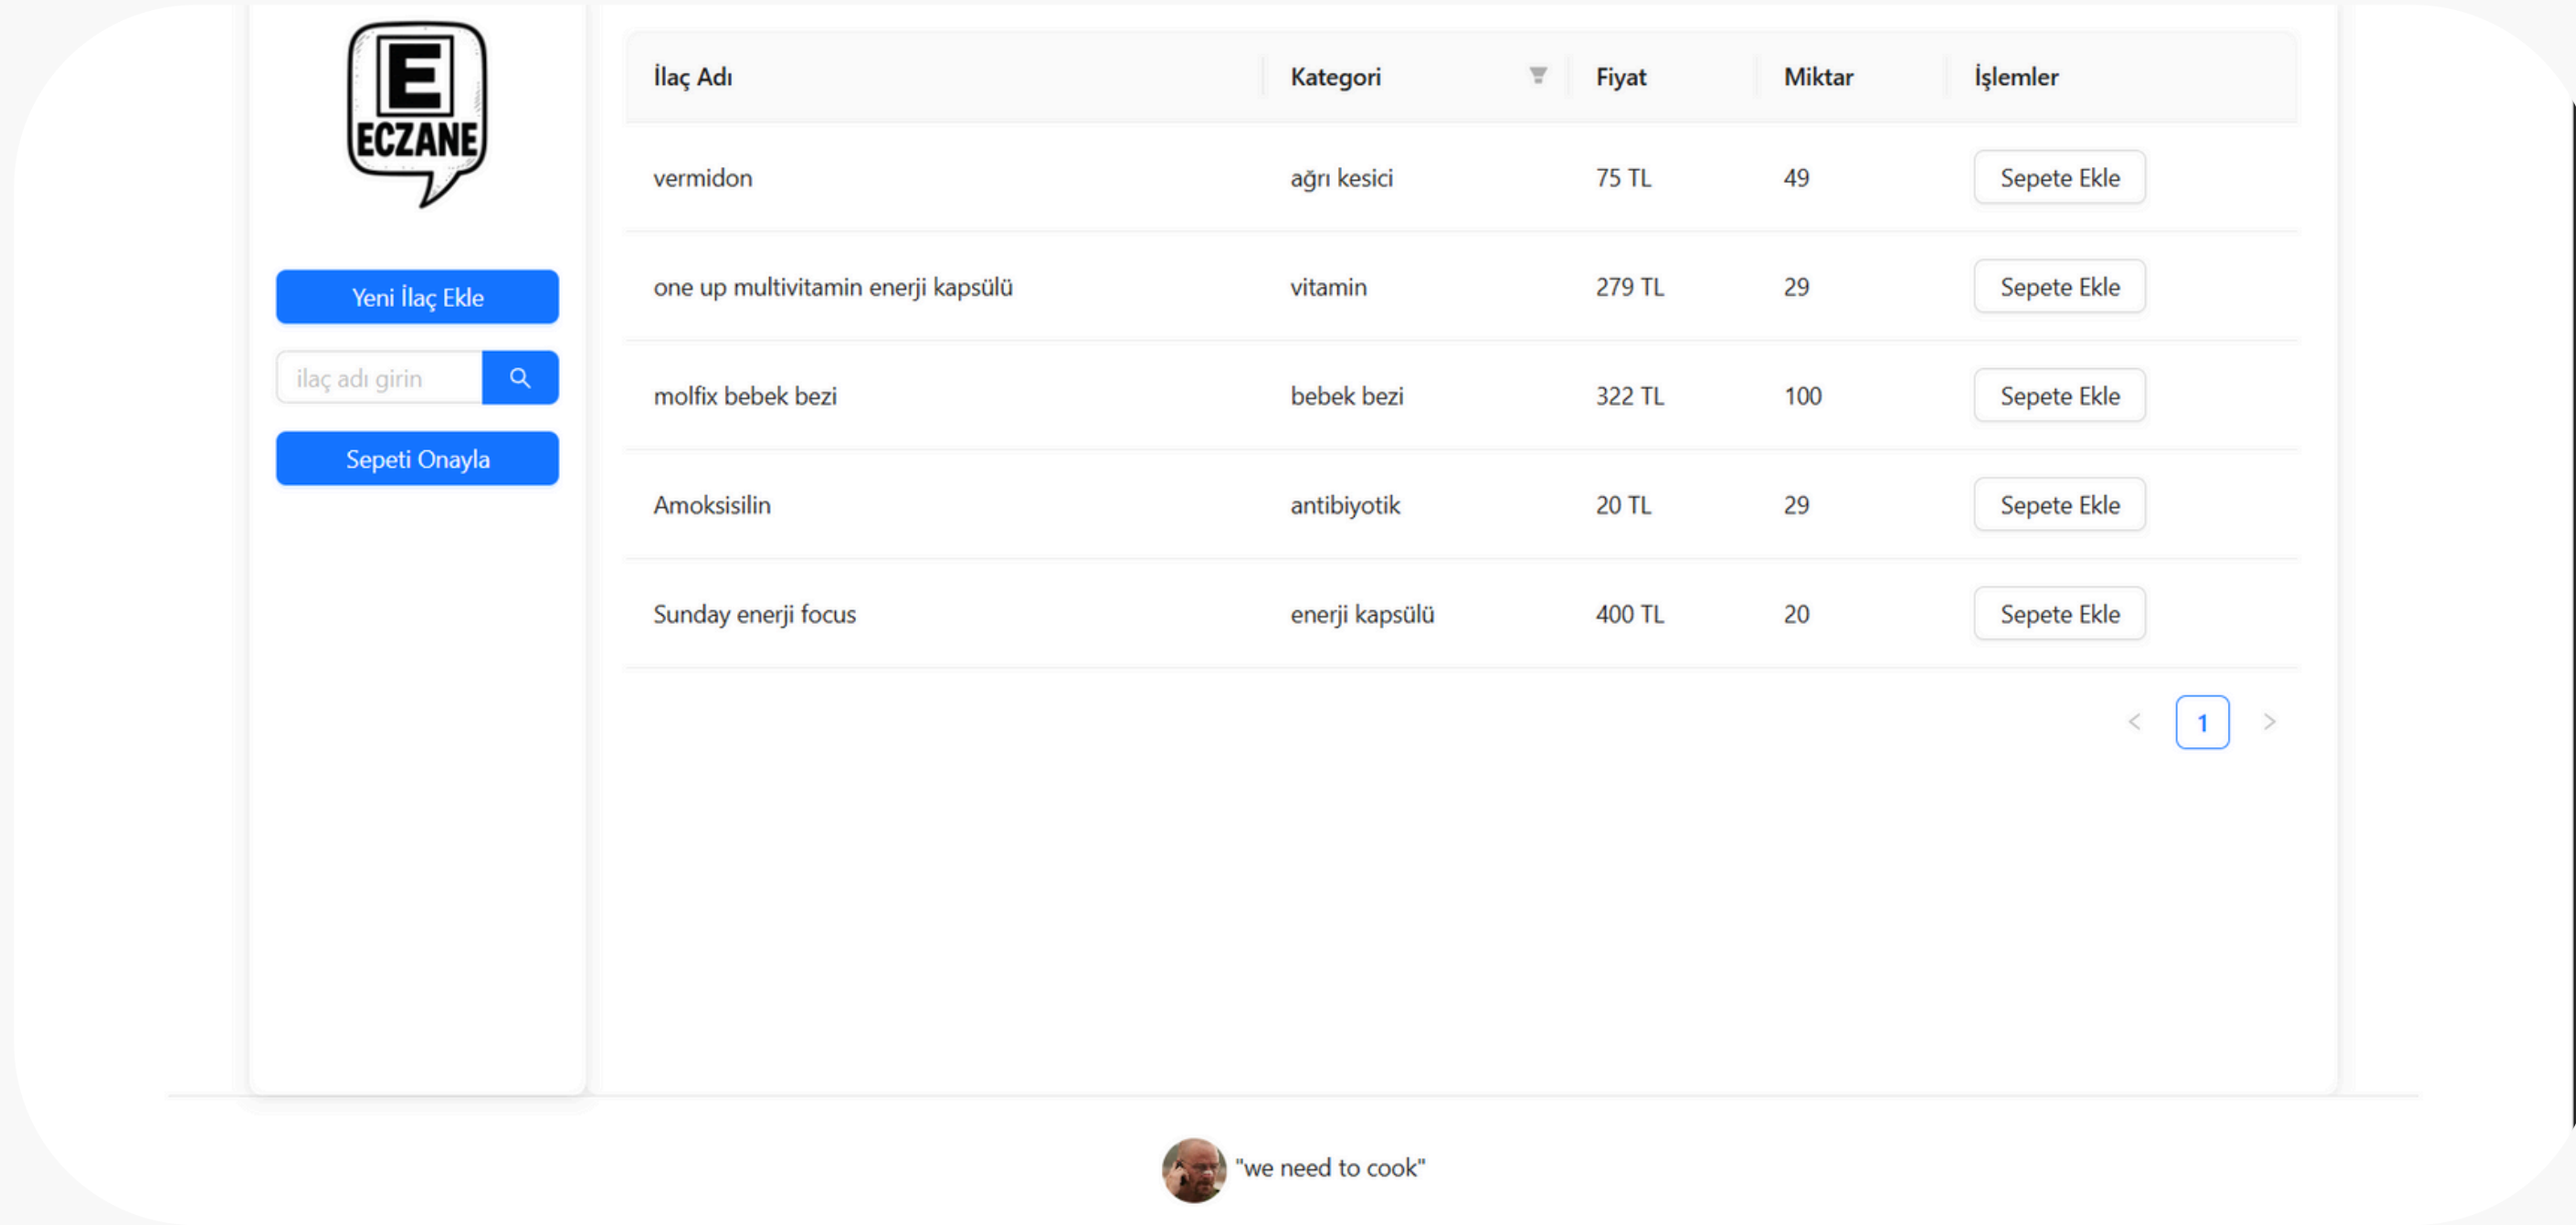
E
ECZANE

Yeni İlaç Ekle

ilaç adı girin

Sepeti Onayla

| İlaç Adı | Kategori | Fiyat | Miktar | İşlemler |
|---|---|---|---|---|
| vermidon | ağrı kesici | 75 TL | 49 | Sepete Ekle |
| one up multivitamin enerji kapsülü | vitamin | 279 TL | 29 | Sepete Ekle |
| molfix bebek bezi | bebek bezi | 322 TL | 100 | Sepete Ekle |
| Amoksisilin | antibiyotik | 20 TL | 29 | Sepete Ekle |
| Sunday enerji focus | enerji kapsülü | 400 TL | 20 | Sepete Ekle |

< 1 >

"we need to cook"